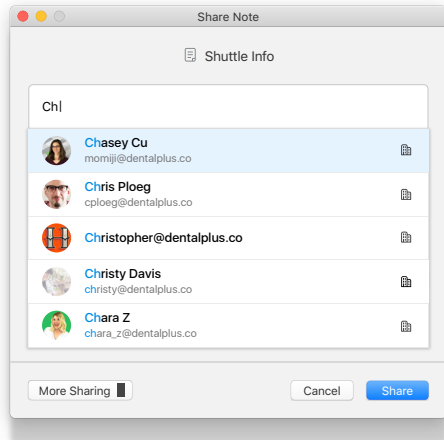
Share Note

Shuttle Info

Ch

Chasey Cu
momiji@dentalplus.co

Chris Ploeg
cploeg@dentalplus.co

Christopher@dentalplus.co

Christy Davis
christy@dentalplus.co

Chara Z
chara_z@dentalplus.co

More Sharing

Cancel

Share